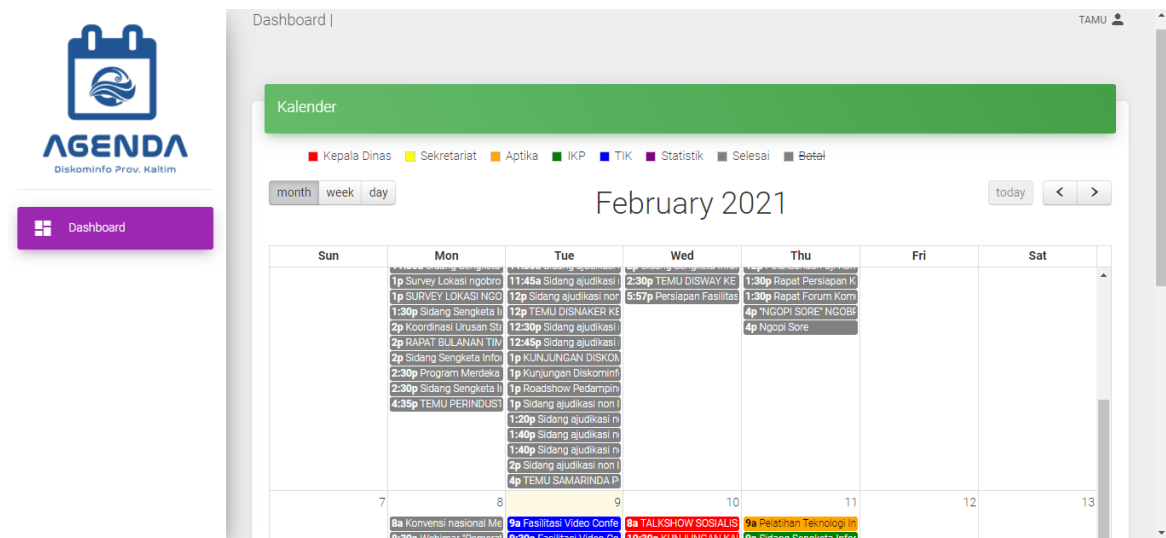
AGENDA
Diskominfo Prov. Kaltim

Dashboard

Dashboard |

TAMU

Kalender

Kepala Dinas Sekretariat Aptika IKP TIK Statistik Selesai ~~Batal~~

month week day

February 2021

today < >

| Sun | Mon | Tue | Wed | Thu | Fri | Sat |
|---|---|---|---|---|---|---|
| | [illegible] | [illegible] | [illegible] | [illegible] | | |
| | 1p Survey Lokasi ngobro | 11:45a Sidang ajudikasi | 2:30p TEMU DISWAY KE | 1:30p Rapat Persiapan K | | |
| | 1p SURVEY LOKASI NGO | 12p Sidang ajudikasi non | 5:57p Persiapan Fasilitas | 1:30p Rapat Forum Kom | | |
| | 1:30p Sidang Sengketa I | 12p TEMU DISNAKER KE | | 4p "NGOPI SORE" NGOBF | | |
| | 2p Koordinasi Urusan Sta | 12:30p Sidang ajudikasi | | 4p Ngopi Sore | | |
| | 2p RAPAT BULANAN TIM | 12:45p Sidang ajudikasi | | | | |
| | 2p Sidang Sengketa Info | 1p KUNJUNGAN DISKOM | | | | |
| | 2:30p Program Merdeka | 1p Kunjungan Diskominf | | | | |
| | 2:30p Sidang Sengketa I | 1p Roadshow Pedampin | | | | |
| | 4:35p TEMU PERINDUST | 1p Sidang ajudikasi non | | | | |
| | | 1:20p Sidang ajudikasi n | | | | |
| | | 1:40p Sidang ajudikasi n | | | | |
| | | 1:40p Sidang ajudikasi n | | | | |
| | | 2p Sidang ajudikasi non | | | | |
| | | 4p TEMU SAMARINDA P | | | | |
| 7 | 8 | 9 | 10 | 11 | 12 | 13 |
| | 8a Konvensi nasional Me | 9a Fasilitasi Video Confe | 8a TALKSHOW SOSIALIS | 9a Pelatihan Teknologi In | | |
| | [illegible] | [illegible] | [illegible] | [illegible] | | |